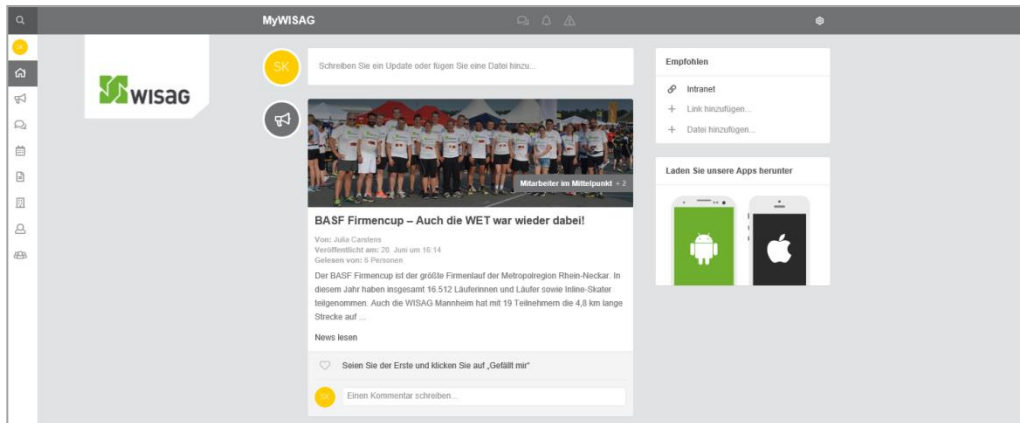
MyWISAG

WISAG

SK

Schreiben Sie ein Update oder fügen Sie eine Datei hinzu...

Mitarbeiter im Mittelpunkt • 2

BASF Firmencup – Auch die WET war wieder dabei!

Von: Julia Carstens
Veröffentlicht am: 20. Juni um 16:14
Gelesen von: 6 Personen

Der BASF Firmencup ist der größte Firmenlauf der Metropolregion Rhein-Neckar. In diesem Jahr haben insgesamt 16.512 Läuferinnen und Läufer sowie Inline-Skater teilgenommen. Auch die WISAG Mannheim hat mit 19 Teilnehmern die 4,8 km lange Strecke auf ...

News lesen

Seien Sie der Erste und klicken Sie auf „Gefällt mir"

SK

Einen Kommentar schreiben...

Empfohlen

Intranet

Link hinzufügen...

Datei hinzufügen...

Laden Sie unsere Apps herunter